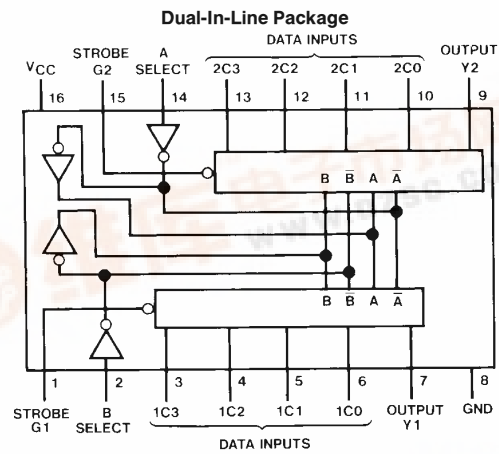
Dual-In-Line Package

DATA INPUTS

$V_{CC}$ 16

STROBE G2 15

A SELECT 14

2C3 13

2C2 12

2C1 11

2C0 10

OUTPUT Y2 9

B $\overline{B}$ A $\overline{A}$

B $\overline{B}$ A $\overline{A}$

1 STROBE G1

2 B SELECT

3 1C3

4 1C2

5 1C1

6 1C0

7 OUTPUT Y1

8 GND

DATA INPUTS